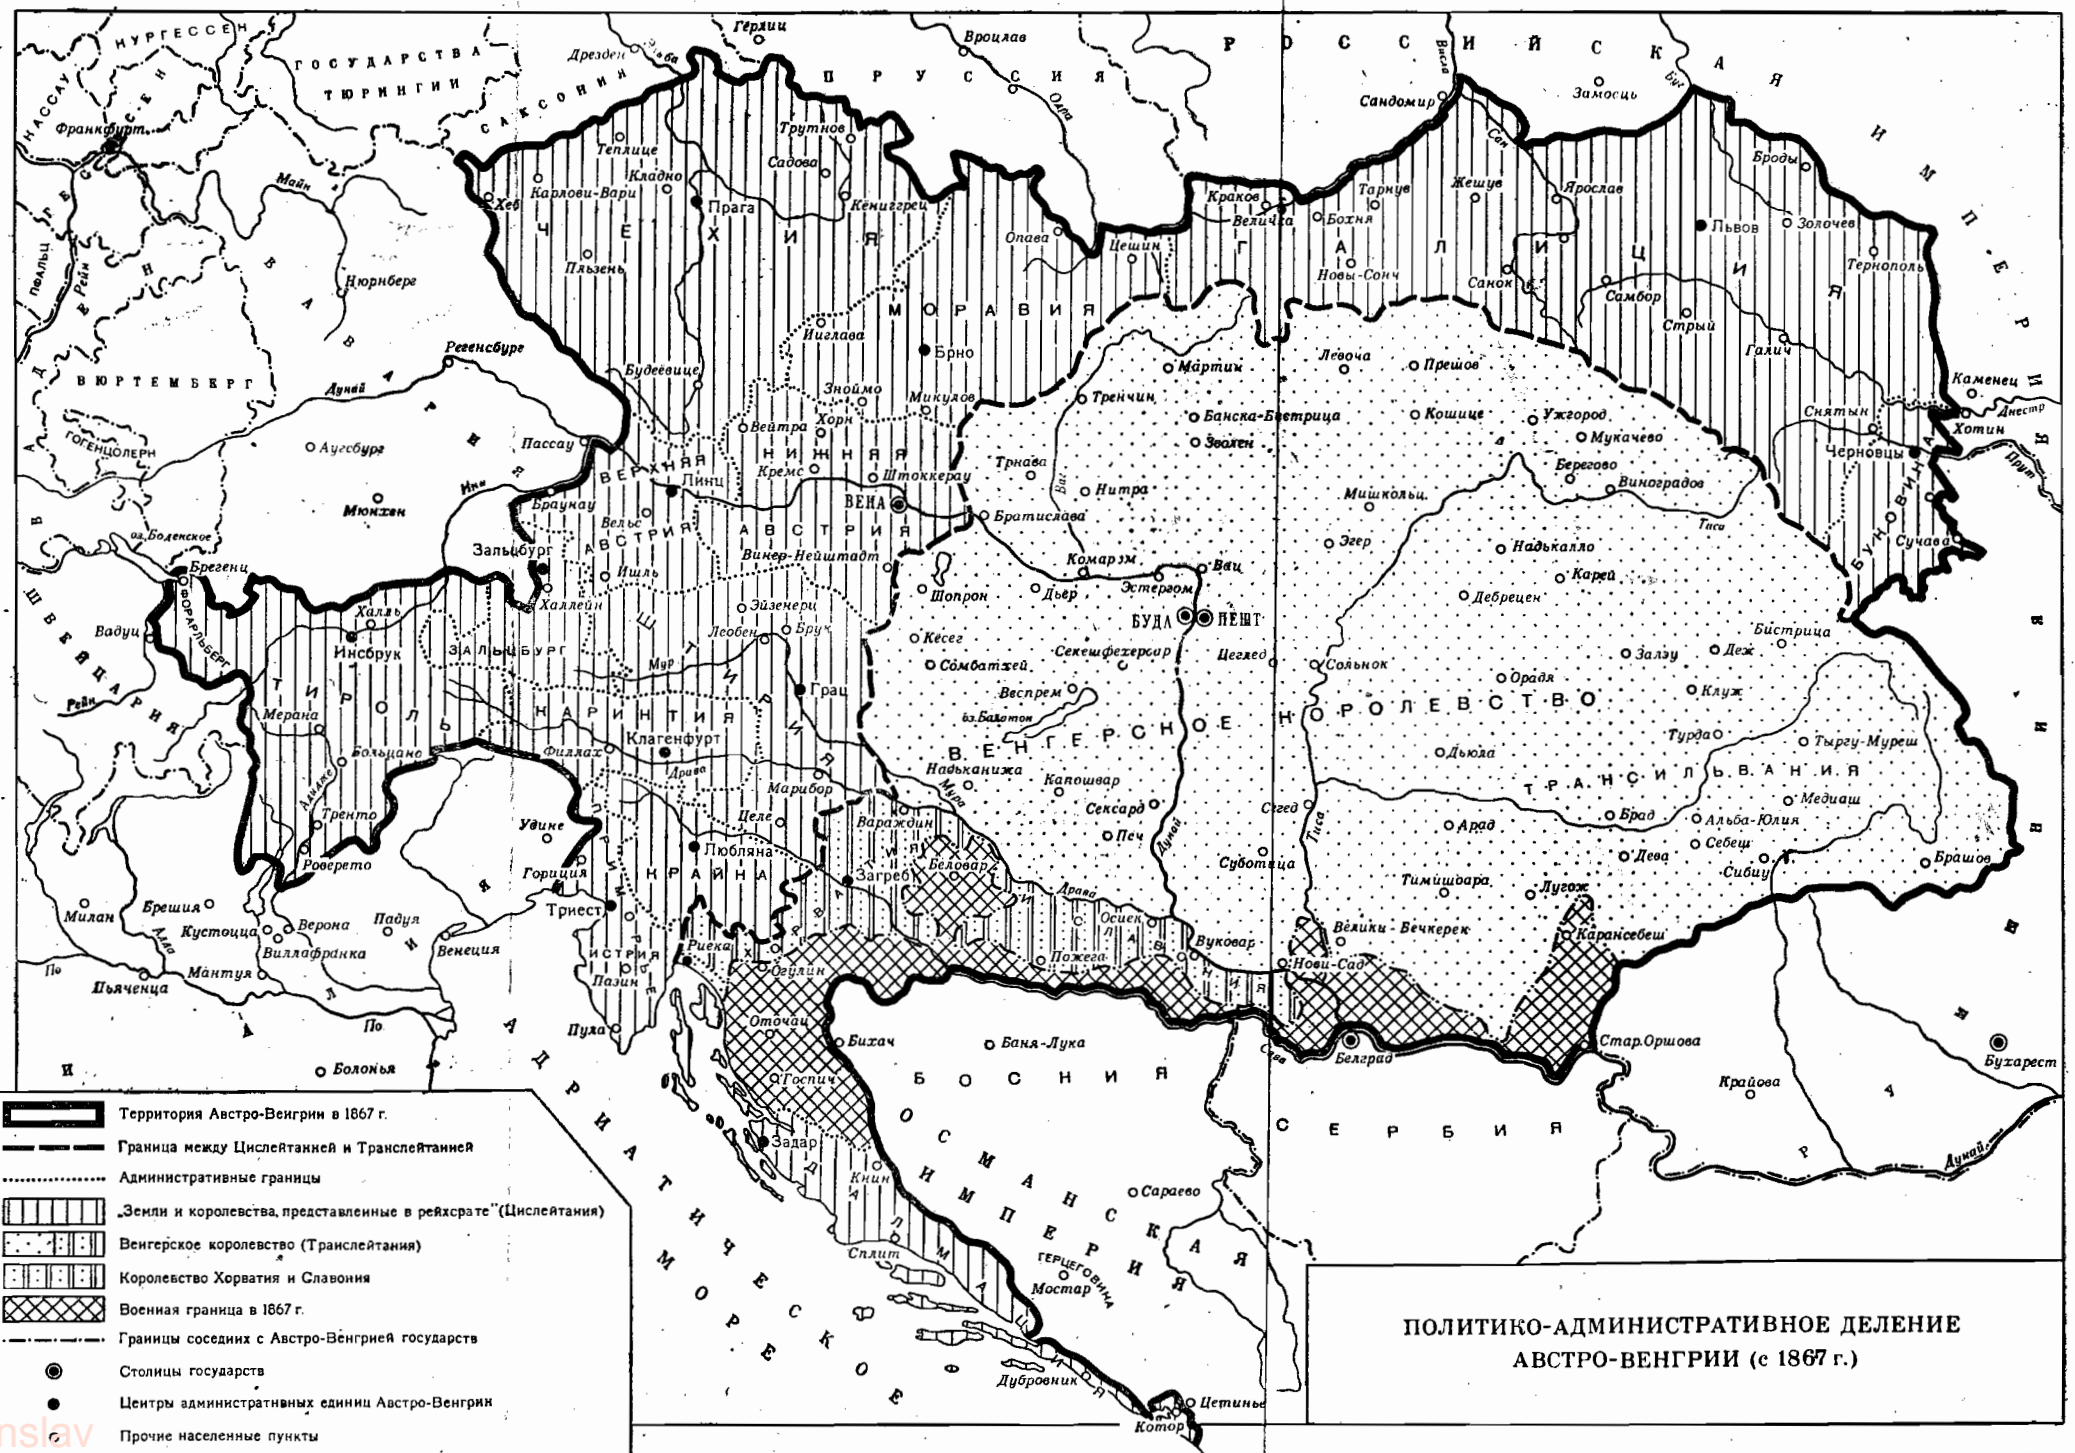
ПОЛИТИКО-АДМИНИСТРАТИВНОЕ ДЕЛЕНИЕ
АВСТРО-ВЕНГРИИ (с 1867 г.)

Территория Австро-Венгрии в 1867 г.
Граница между Цислейтанией и Транслейтанией
Административные границы
„Земли и королевства, представленные в рейхсрате" (Цислейтания)
Венгерское королевство (Транслейтания)
Королевство Хорватия и Славония
Военная граница в 1867 г.
Границы соседних с Австро-Венгрией государств
Столицы государств
Центры административных единиц Австро-Венгрии
Прочие населенные пункты

НУРГЕССЕН
ГОСУДАРСТВА ТЮРИНГИИ
САКСОНИЯ
НАССАУ
ГЕССЕН
Франкфурт
Майн
Рейн
ПФАЛЬЦ
БАВАРИЯ
Нюрнберг
Регенсбург
ВЮРТЕМБЕРГ
ГОГЕНЦОЛЕРН
Аугсбург
Мюнхен
Дунай
Инн
Пассау
БАДЕН
оз. Боденское
Брегенц
ШВЕЙЦАРИЯ
Вадуц
Рейн
Дрезден
Эльба
Герлиц
Вроцлав
ПРУССИЯ
Одра
РОССИЙСКАЯ ИМПЕРИЯ
Висла
Сандомир
Замосць
Буг
Хеб
Карлови-Вари
Теплице
Кладно
Трутнов
Садова
Прага
Кенигрец
ЧЕХИЯ
Пльзень
Опава
Цешин
Краков
Величка
Бохня
Тарнув
Жешув
Ярослав
Сан
Броды
Львов
Золочев
Новы-Сонч
Санок
ГАЛИЦИЯ
Тернополь
Самбор
Стрый
Галич
Иглава
МОРАВИЯ
Брно
Будеевице
Знойно
Микулов
Вейтра
Хорн
Кремс
НИЖНЯЯ АВСТРИЯ
Штоккерау
ВЕНА
ВЕРХНЯЯ АВСТРИЯ
Линц
Браунау
Вельс
Ишль
Зальцбург
Винер-Нейштадт
Халлейн
Эйзенерц
Леобен
Брук
ЗАЛЬЦБУРГ
Халль
Инсбрук
ФОРАРЛЬБЕРГ
ТИРОЛЬ
Мерана
Больцано
Тренто
Адидже
Роверето
Мур
ШТИРИЯ
Грац
КАРИНТИЯ
Филлах
Клагенфурт
Драва
Марибор
Целе
Удине
Горица
Триест
Любляна
КРАЙНА
ПРИМОРЬЕ
ИСТРИЯ
Пазин
Пула
Риека
Огулин
Оточац
Госпич
Задар
Книн
Сплит
ДАЛМАЦИЯ
Дубровник
Котор
Цетинье
Милан
Бреша
Кустоцца
Верона
Падуя
Венеция
Виллафранка
Мантуя
Адда
По
Пьяченца
Болонья
ИТАЛИЯ
АДРИАТИЧЕСКОЕ МОРЕ
Мартин
Тренчин
Банска-Бистрица
Зволен
Трнава
Нитра
Ваг
Братислава
Левоча
Прешов
Кошице
Ужгород
Мукачево
Берегово
Виноградов
Мишкольц
Эгер
Нарьякалло
Карей
Дебрецен
Комарэм
Эстергом
Вац
Шопрон
Дьер
БУДА
ПЕШТ
Цеглед
Сольнок
Кесег
Сомбатхей
Секешфехервар
Веспрем
оз. Балатон
Надьканижа
Капошвар
Сексард
Печ
Мура
ВЕНГЕРСКОЕ КОРОЛЕВСТВО
Орадя
Залэу
Деж
Бистрица
Клуж
Турда
Тыргу-Муреш
ТРАНСИЛЬВАНИЯ
Медиаш
Альба-Юлия
Себеш
Сибиу
Брашов
Дьюла
Арад
Брад
Дева
Сегед
Тиса
Дунай
Суботица
Тимишоара
Лугож
Карансебеш
Великий Бечкерек
Нови-Сад
Вуковар
Осиек
Пожега
Драва
Вараждин
Беловар
Загреб
ХОРВАТИЯ
СЛАВОНИЯ
Каменец
Днестр
Хотин
Снятын
Черновцы
Прут
БУКОВИНА
Сучава
Сава
Белград
Стар.Оршова
Бухарест
Крайова
Дунай
РУМЫНИЯ
СЕРБИЯ
Бихач
Баня-Лука
БОСНИЯ
Сараево
ГЕРЦЕГОВИНА
Мостар
ОСМАНСКАЯ ИМПЕРИЯ
nslav